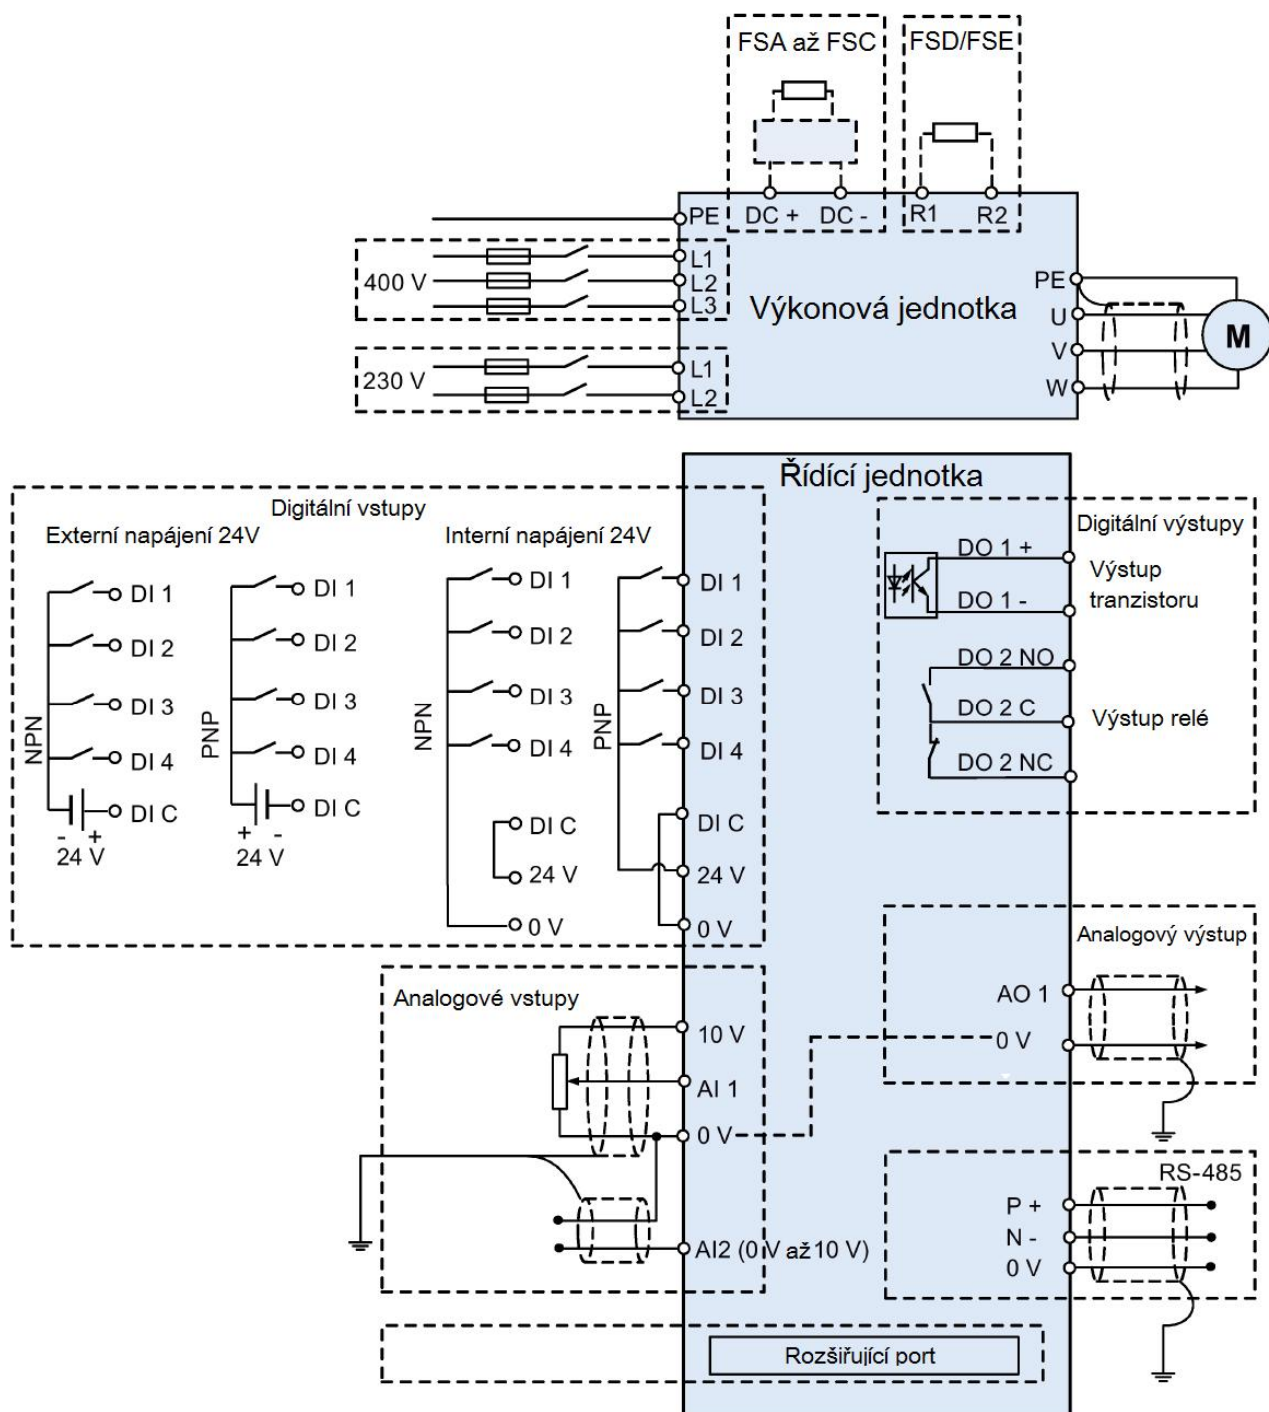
FSA až FSC
FSD/FSE
PE
DC +
DC -
R1
R2
400 V
L1
L2
L3
Výkonová jednotka
PE
U
V
W
M
230 V
L1
L2

Řídící jednotka
Digitální vstupy
Externí napájení 24V
DI 1
DI 2
DI 3
DI 4
DI C
NPN
- +
24 V
DI 1
DI 2
DI 3
DI 4
DI C
PNP
+ -
24 V
Interní napájení 24V
DI 1
DI 2
DI 3
DI 4
NPN
DI C
24 V
0 V
PNP
DI 1
DI 2
DI 3
DI 4
DI C
24 V
0 V

Digitální výstupy
DO 1 +
DO 1 -
Výstup tranzistoru
DO 2 NO
DO 2 C
DO 2 NC
Výstup relé

Analogový výstup
AO 1
0 V

Analogové vstupy
10 V
AI 1
0 V
AI2 (0 V až 10 V)

RS-485
P +
N -
0 V

Rozšiřující port